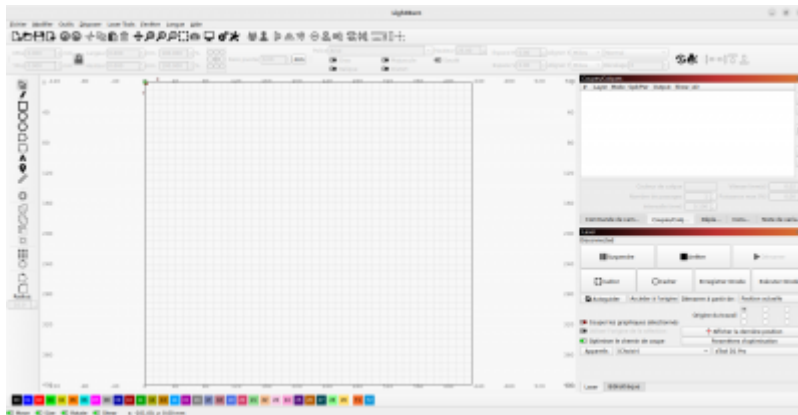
LightBurn

Fichier Modifier Outils Arranger Laser Tools Fenêtre Langue Aide

Coupes/Calques

Commande de Lam... Coupes/Calq... Mode... Outils... Texte de cam...

Laser

Déconnecté

Suspendre Arrêter Démarrer

Cadrer Cadrer Enregistrer fichier RD Exécuter fichier

Auto-guider Accéder à l'origine Démarrer à partir de: Position actuelle

Origine du travail

Coupe les graphiques sélectionnés

Optimiser le chemin de coupe

Appareils (Choisir) xTool D1 Pro

Laser Bibliothèque